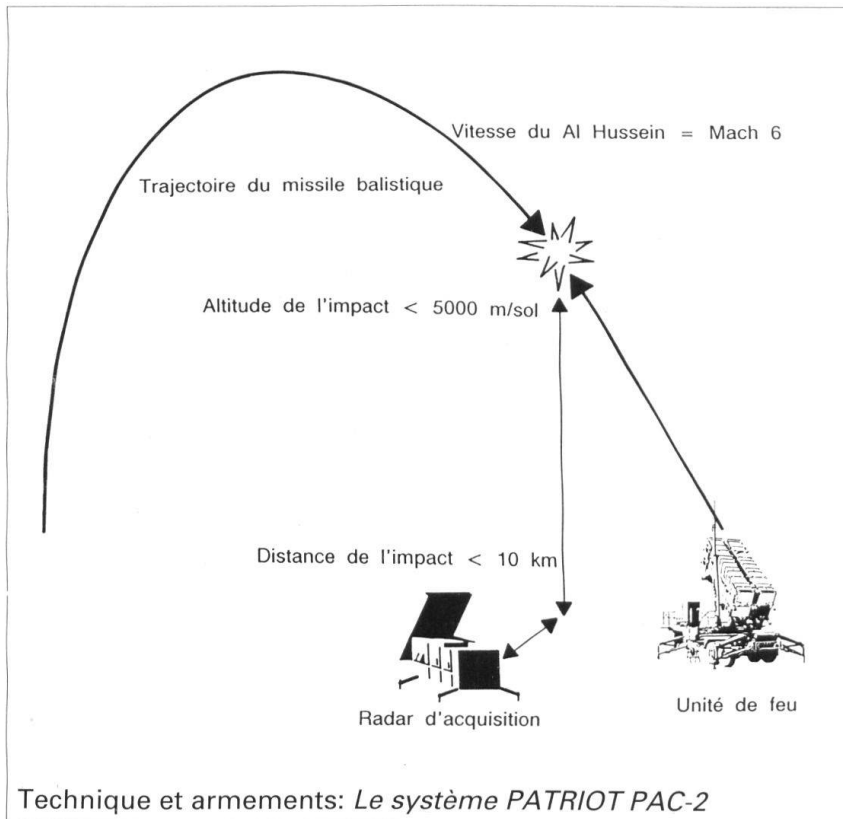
Vitesse du Al Hussein = Mach 6

Trajectoire du missile balistique

Altitude de l'impact < 5000 m/sol

Distance de l'impact < 10 km

Radar d'acquisition

Unité de feu

Technique et armements: *Le système PATRIOT PAC-2*